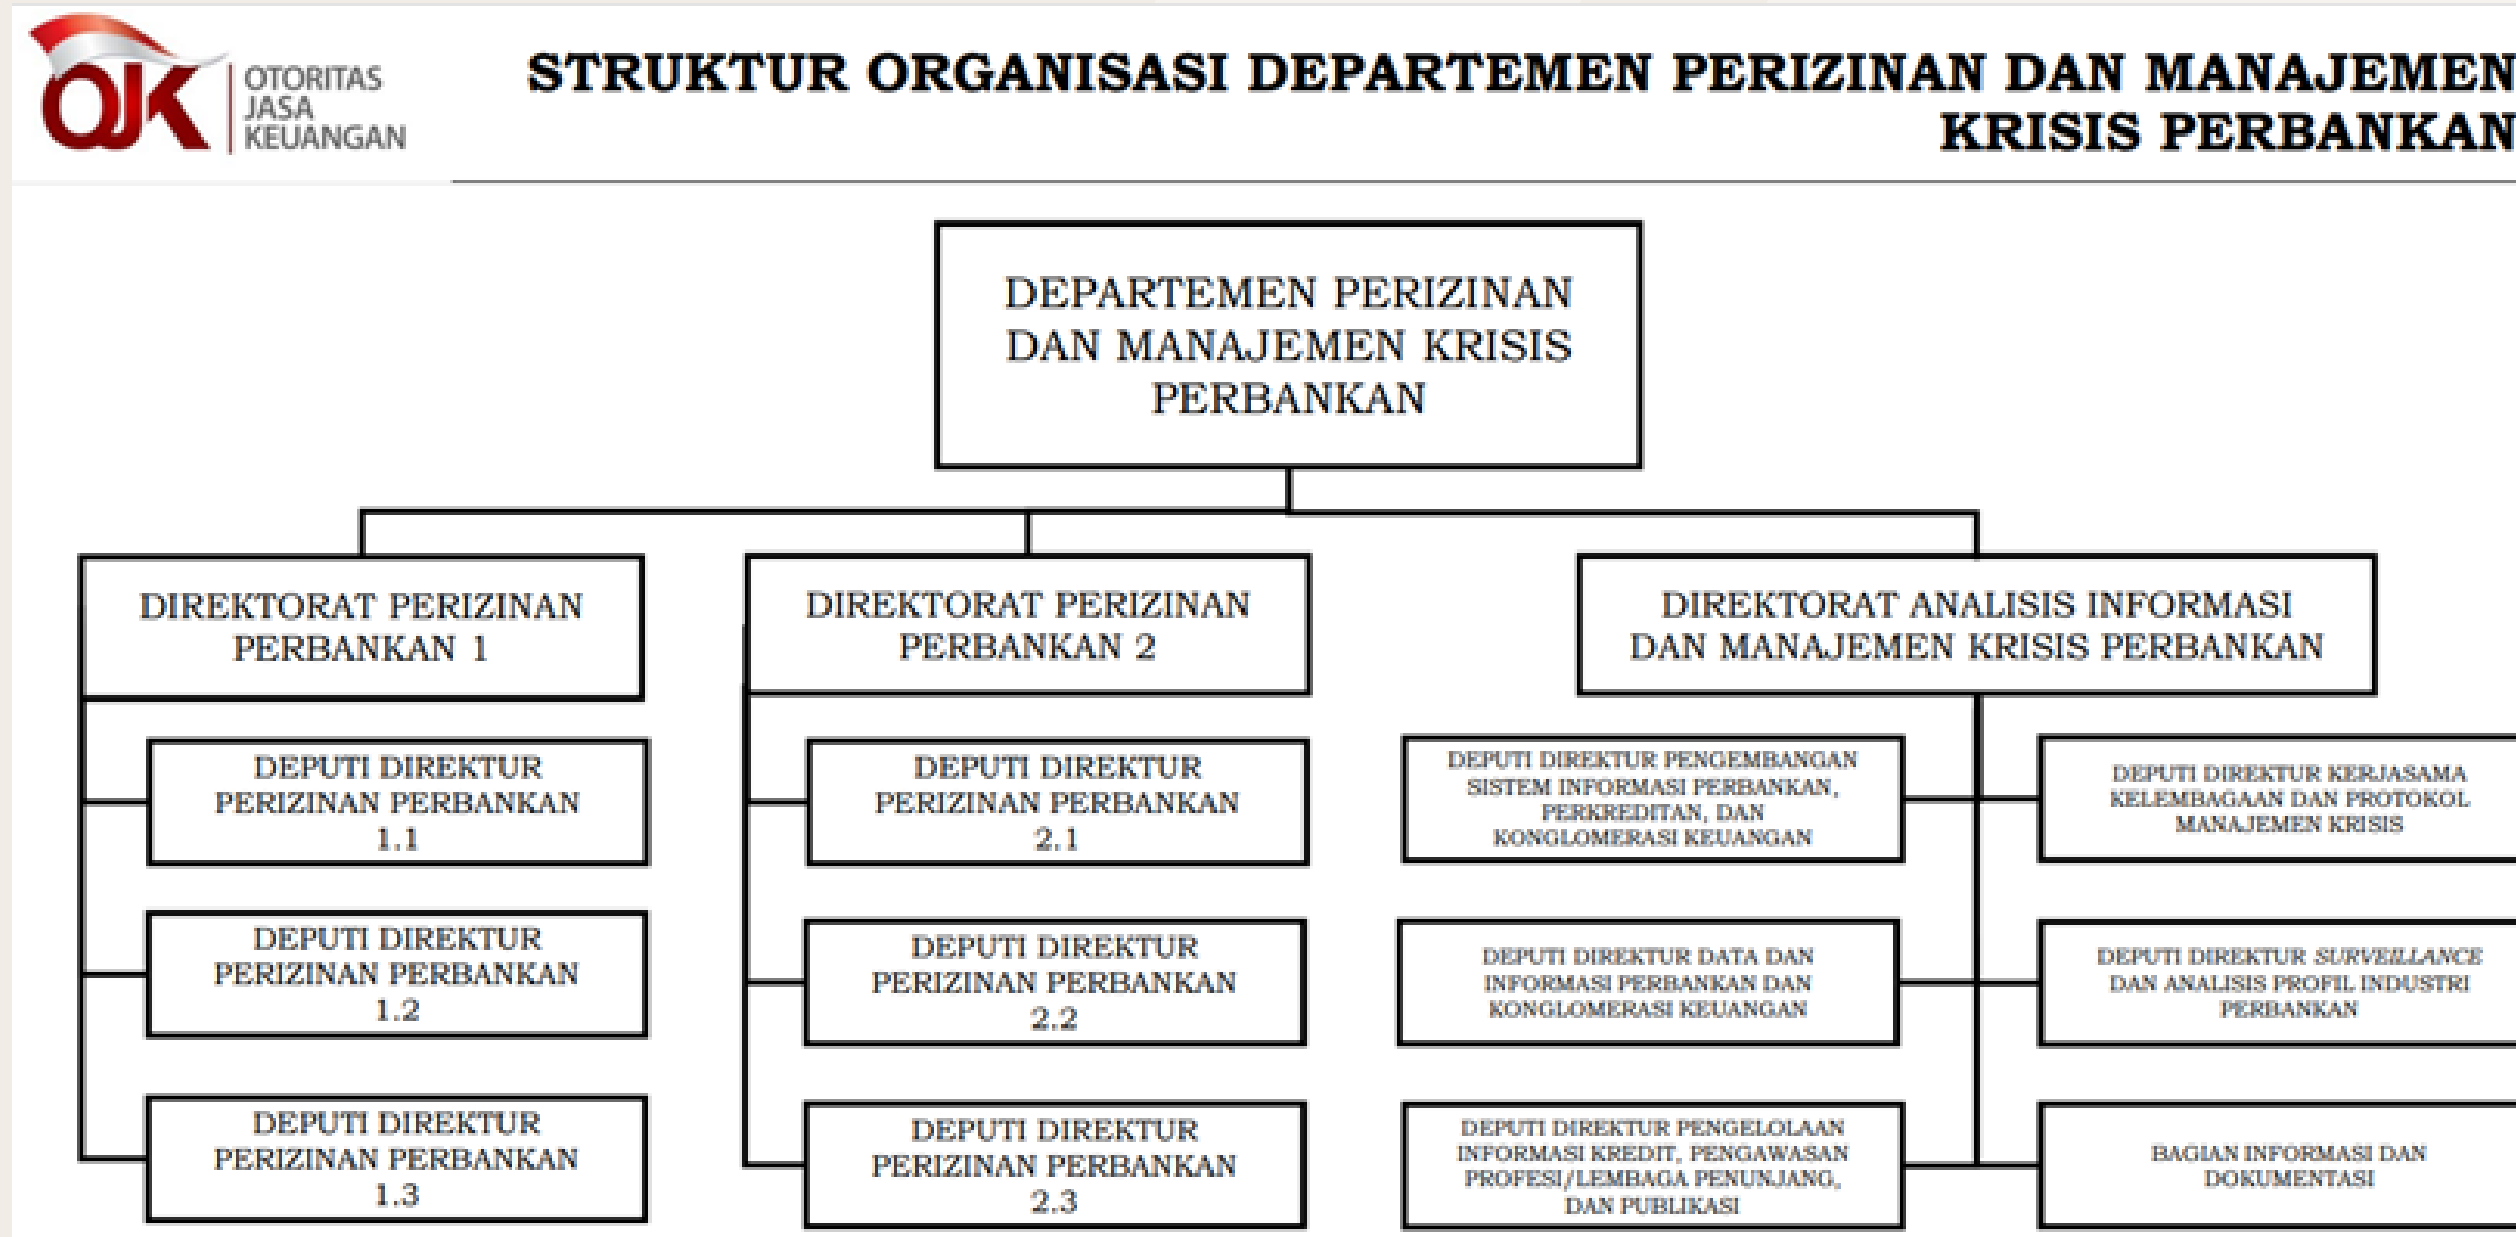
OJK OTORITAS JASA KEUANGAN

STRUKTUR ORGANISASI DEPARTEMEN PERIZINAN DAN MANAJEMEN KRISIS PERBANKAN

DEPARTEMEN PERIZINAN DAN MANAJEMEN KRISIS PERBANKAN

DIREKTORAT PERIZINAN PERBANKAN 1

DEPUTI DIREKTUR PERIZINAN PERBANKAN 1.1

DEPUTI DIREKTUR PERIZINAN PERBANKAN 1.2

DEPUTI DIREKTUR PERIZINAN PERBANKAN 1.3

DIREKTORAT PERIZINAN PERBANKAN 2

DEPUTI DIREKTUR PERIZINAN PERBANKAN 2.1

DEPUTI DIREKTUR PERIZINAN PERBANKAN 2.2

DEPUTI DIREKTUR PERIZINAN PERBANKAN 2.3

DIREKTORAT ANALISIS INFORMASI DAN MANAJEMEN KRISIS PERBANKAN

DEPUTI DIREKTUR PENGEMBANGAN SISTEM INFORMASI PERBANKAN, PERKREDITAN, DAN KONGLOMERASI KEUANGAN

DEPUTI DIREKTUR KERJASAMA KELEMBAGAAN DAN PROTOKOL MANAJEMEN KRISIS

DEPUTI DIREKTUR DATA DAN INFORMASI PERBANKAN DAN KONGLOMERASI KEUANGAN

DEPUTI DIREKTUR SURVEILLANCE DAN ANALISIS PROFIL INDUSTRI PERBANKAN

DEPUTI DIREKTUR PENGELOLAAN INFORMASI KREDIT, PENGAWASAN PROFESI/LEMBAGA PENUNJANG, DAN PUBLIKASI

BAGIAN INFORMASI DAN DOKUMENTASI